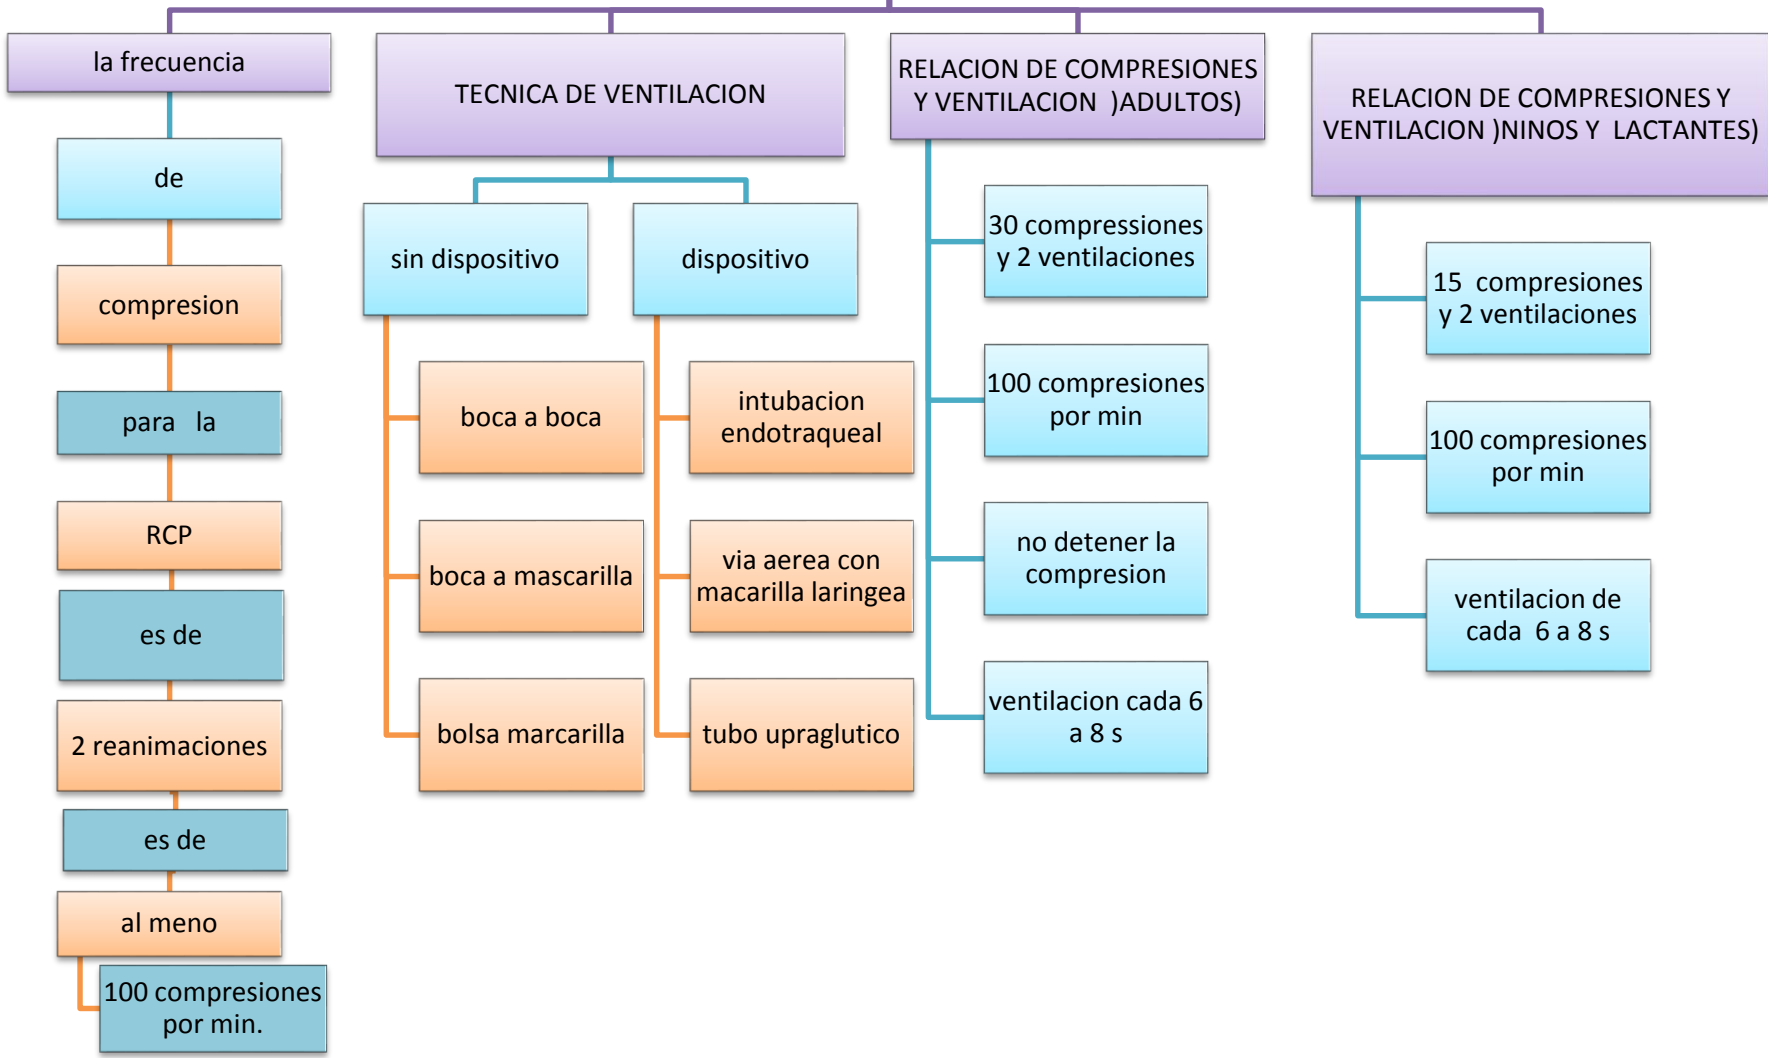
la frecuencia

de

compresion

para la

RCP

es de

2 reanimaciones

es de

al meno

100 compresiones por min.

TECNICA DE VENTILACION

sin dispositivo

boca a boca

boca a mascarilla

bolsa marcarilla

dispositivo

intubacion endotraqueal

via aerea con macarilla laringea

tubo upraglutico

RELACION DE COMPRESIONES Y VENTILACION )ADULTOS)

30 compressiones y 2 ventilaciones

100 compresiones por min

no detener la compresion

ventilacion cada 6 a 8 s

RELACION DE COMPRESIONES Y VENTILACION )NINOS Y LACTANTES)

15 compresiones y 2 ventilaciones

100 compresiones por min

ventilacion de cada 6 a 8 s